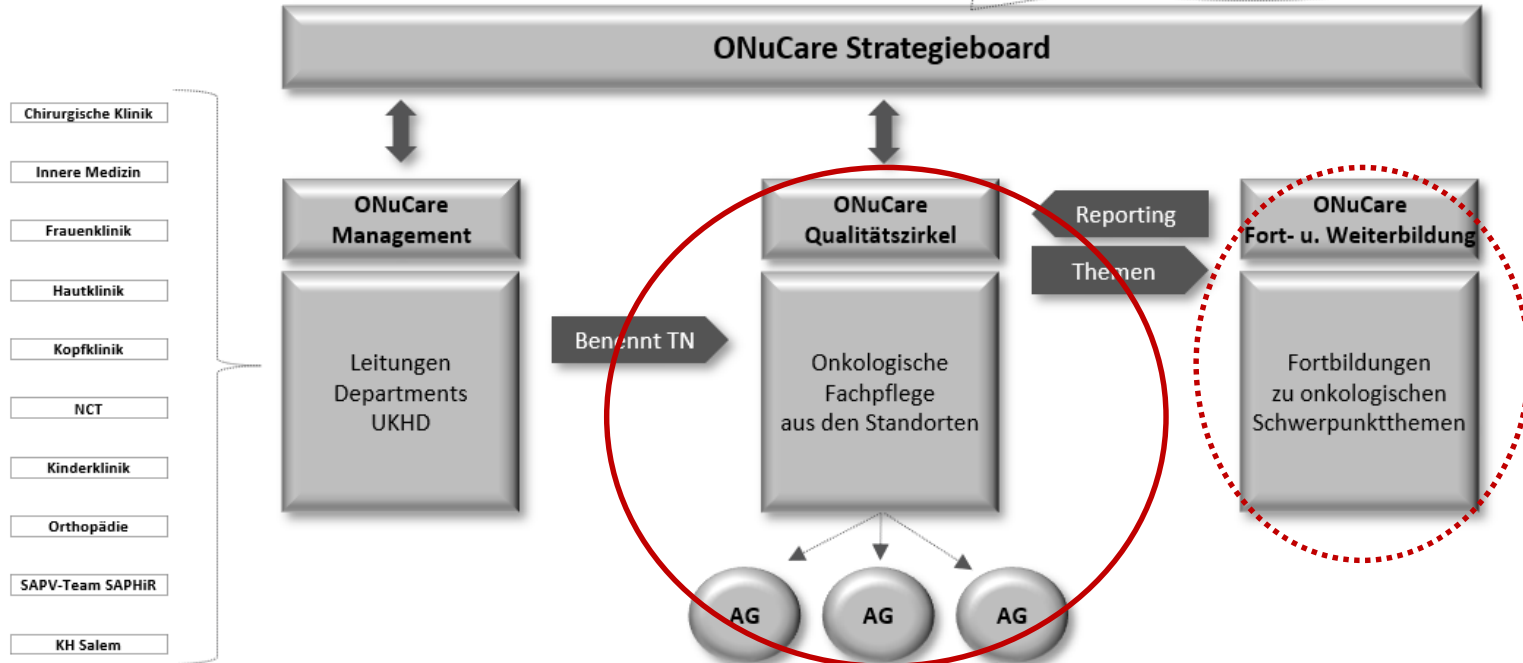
ONuCare Strategieboard

Chirurgische Klinik

Innere Medizin

Frauenklinik

Hautklinik

Kopfklinik

NCT

Kinderklinik

Orthopädie

SAPV-Team SAPHiR

KH Salem

ONuCare Management

Leitungen Departments UKHD

Benennt TN

ONuCare Qualitätszirkel

Onkologische Fachpflege aus den Standorten

AG

AG

AG

Reporting

Themen

ONuCare Fort- u. Weiterbildung

Fortbildungen zu onkologischen Schwerpunktthemen